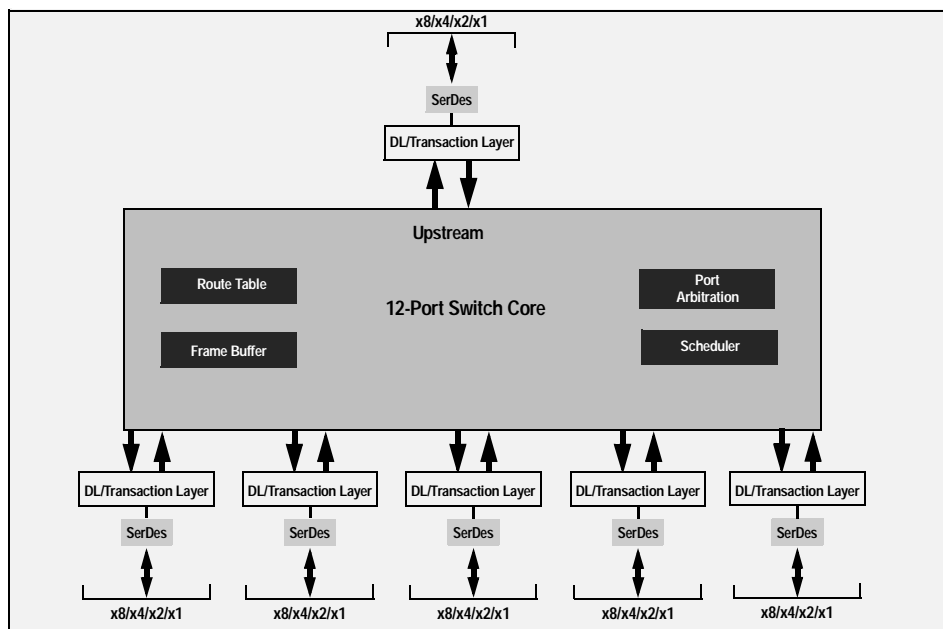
x8/x4/x2/x1

SerDes

DL/Transaction Layer

Upstream

Route Table

12-Port Switch Core

Port Arbitration

Frame Buffer

Scheduler

DL/Transaction Layer

SerDes

x8/x4/x2/x1

DL/Transaction Layer

SerDes

x8/x4/x2/x1

DL/Transaction Layer

SerDes

x8/x4/x2/x1

DL/Transaction Layer

SerDes

x8/x4/x2/x1

DL/Transaction Layer

SerDes

x8/x4/x2/x1